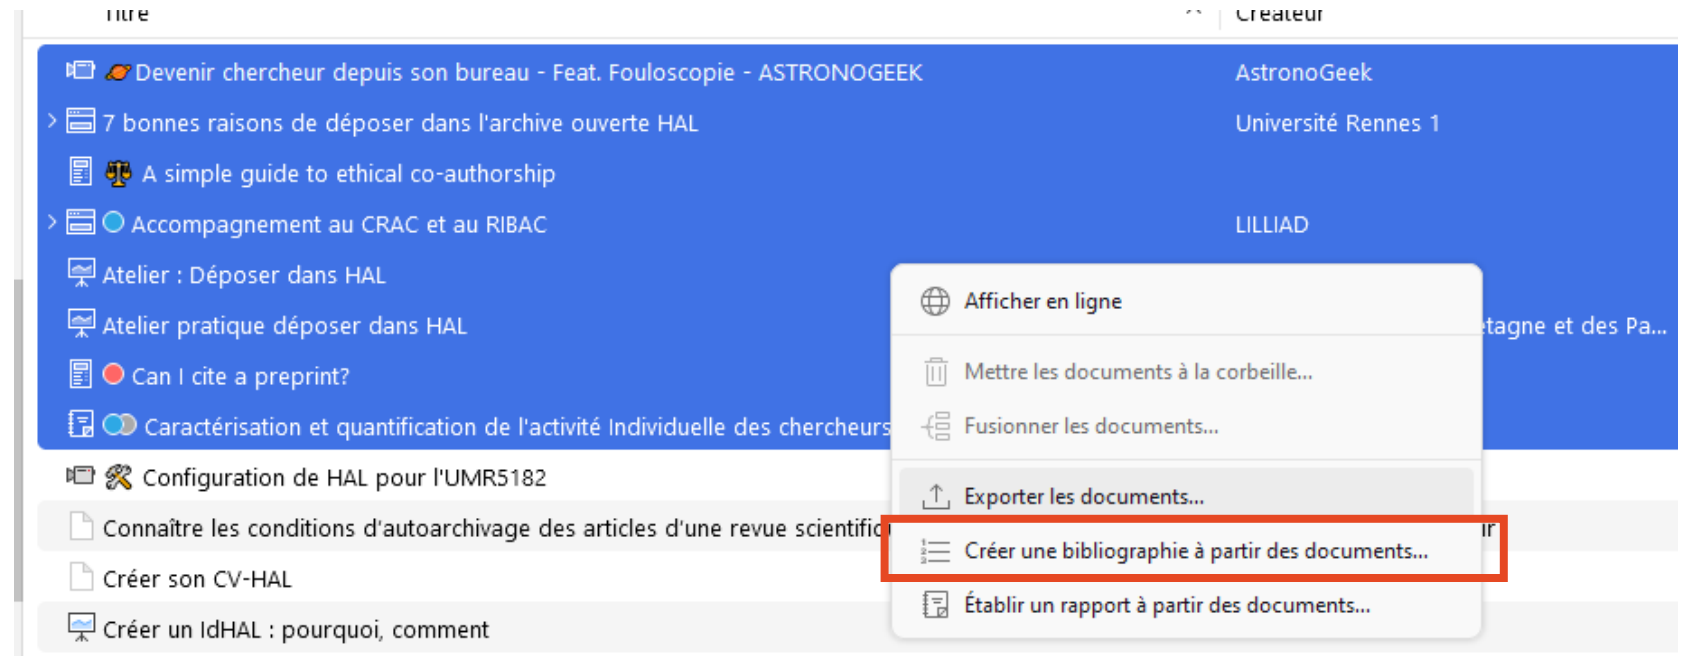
Titre | Créateur

Devenir chercheur depuis son bureau - Feat. Fouloscopie - ASTRONOGEEK | AstronoGeek
7 bonnes raisons de déposer dans l'archive ouverte HAL | Université Rennes 1
A simple guide to ethical co-authorship
Accompagnement au CRAC et au RIBAC | LILLIAD
Atelier : Déposer dans HAL
Atelier pratique déposer dans HAL | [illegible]tagne et des Pa...
Can I cite a preprint?
Caractérisation et quantification de l'activité Individuelle des chercheurs
Configuration de HAL pour l'UMR5182
Connaître les conditions d'autoarchivage des articles d'une revue scientifiq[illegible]
Créer son CV-HAL
Créer un IdHAL : pourquoi, comment

Afficher en ligne
Mettre les documents à la corbeille...
Fusionner les documents...
Exporter les documents...
Créer une bibliographie à partir des documents...
Établir un rapport à partir des documents...